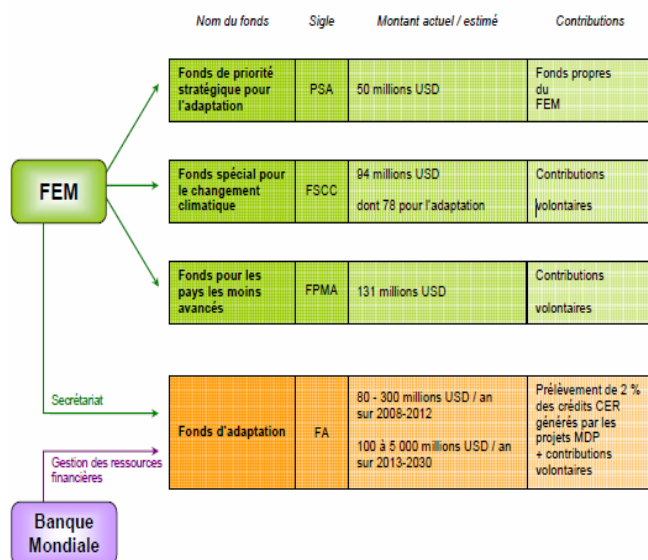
| Nom du fonds | Sigle | Montant actuel / estimé | Contributions |
|---|---|---|---|
| Fonds de priorité stratégique pour l'adaptation | PSA | 50 millions USD | Fonds propres du FEM |
| Fonds spécial pour le changement climatique | FSCC | 94 millions USD dont 78 pour l'adaptation | Contributions volontaires |
| Fonds pour les pays les moins avancés | FPMA | 131 millions USD | Contributions volontaires |
| Fonds d'adaptation | FA | 80 - 300 millions USD / an sur 2008-2012<br>100 à 5 000 millions USD / an sur 2013-2030 | Prélèvement de 2 % des crédits CER générés par les projets MDP + contributions volontaires |

FEM

Secrétariat

Gestion des ressources financières

Banque Mondiale